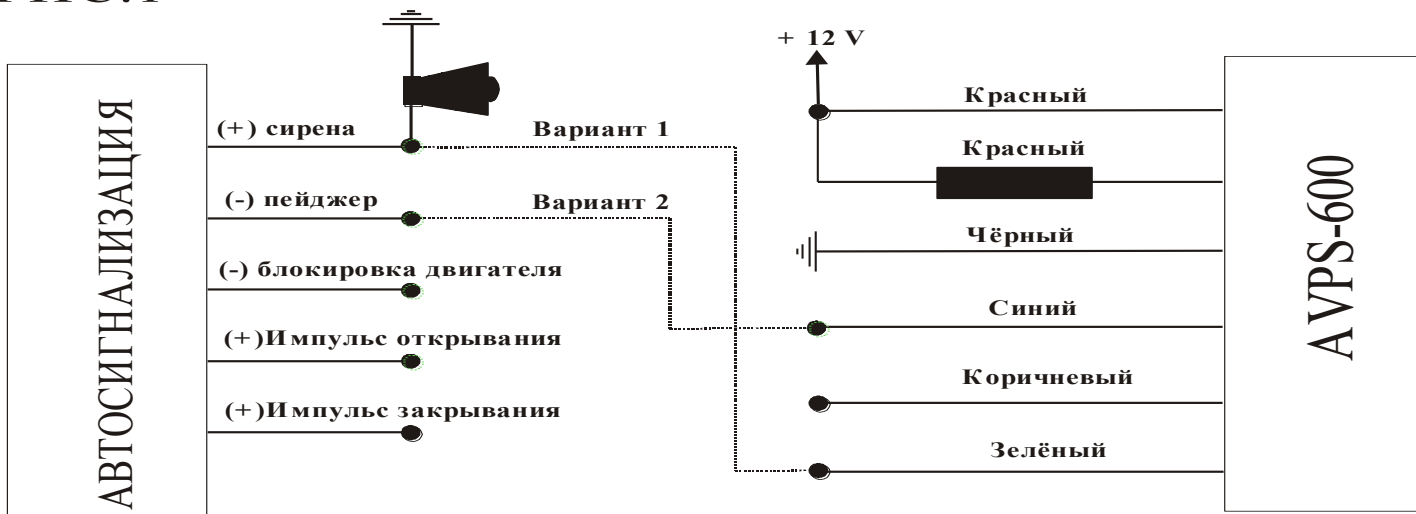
АВТОСИГНАЛИЗАЦИЯ

(+) сирена

Вариант 1

(-) пейджер

Вариант 2

(-) блокировка двигателя

(+)Импульс открывания

(+)Импульс закрывания

+ 12 V

Красный

Красный

Чёрный

Синий

Коричневый

Зелёный

AVPS-600